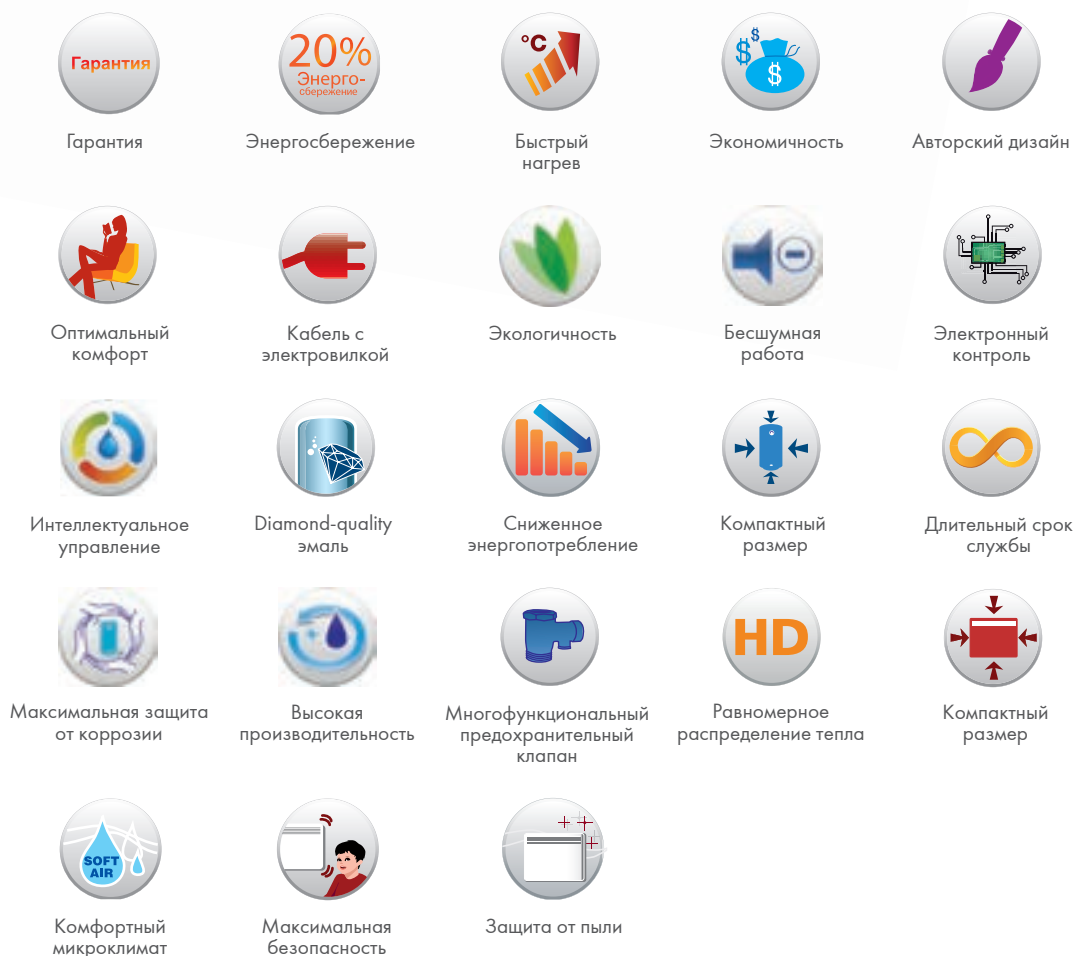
Гарантия
Гарантия

20%
Энерго-
сбережение
Энергосбережение

°C
Быстрый нагрев

$
$
Экономичность

Авторский дизайн

Оптимальный комфорт

Кабель с электровилкой

Экологичность

Бесшумная работа

Электронный контроль

Интеллектуальное управление

Diamond-quality эмаль

Сниженное энергопотребление

Компактный размер

Длительный срок службы

Максимальная защита от коррозии

Высокая производительность

Многофункциональный предохранительный клапан

HD
Равномерное распределение тепла

Компактный размер

SOFT AIR
Комфортный микроклимат

Максимальная безопасность

Защита от пыли